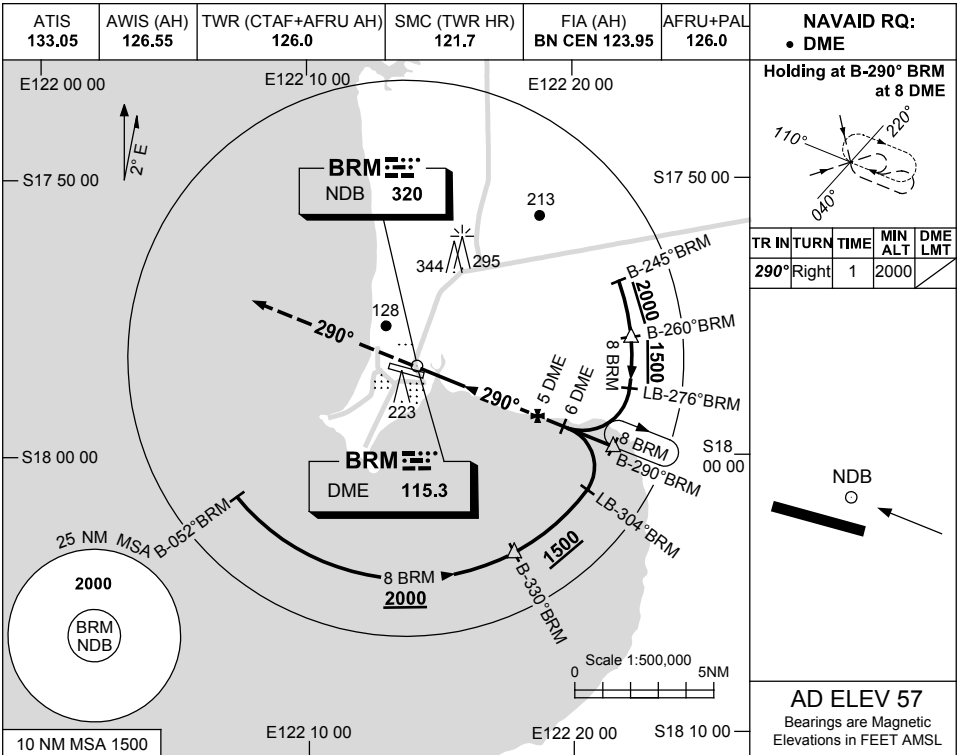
| ATIS 133.05 | AWIS (AH) 126.55 | TWR (CTAF+AFRU AH) 126.0 | SMC (TWR HR) 121.7 | FIA (AH) BN CEN 123.95 | AFRU+PAL 126.0 |
|---|---|---|---|---|---|

NAVAID RQ:
• DME

Holding at B-290° BRM at 8 DME

110°
220°
040°

| TR IN | TURN | TIME | MIN ALT | DME LMT |
|---|---|---|---|---|
| 290° | Right | 1 | 2000 | |

E122 00 00
E122 10 00
E122 20 00
2° E
S17 50 00
S17 50 00
BRM
NDB 320
213
344
295
B-245°BRM
2000
B-260°BRM
8 BRM
1500
128
290°
5 DME
6 DME
LB-276°BRM
290°
223
8 BRM
S18 00 00
S18 00 00
B-290°BRM
BRM
DME 115.3
NDB
LB-304°BRM
25 NM MSA B-052°BRM
1500
2000
8 BRM
2000
B-330°BRM
BRM NDB
Scale 1:500,000
0
5NM
AD ELEV 57
Bearings are Magnetic
Elevations in FEET AMSL
10 NM MSA 1500
E122 10 00
E122 20 00
S18 10 00